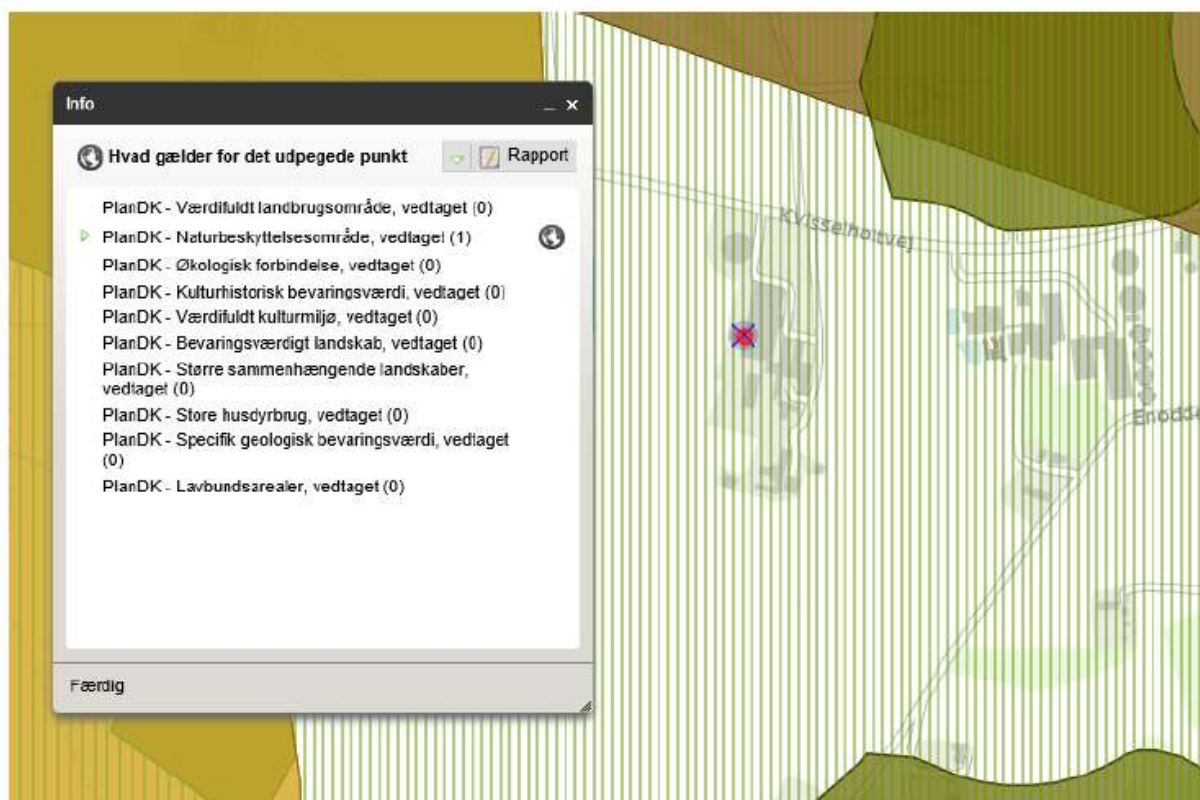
Info

_ ×

Hvad gælder for det udpegede punkt

Rapport

PlanDK - Værdifuldt landbrugsområde, vedtaget (0)
PlanDK - Naturbeskyttelsesområde, vedtaget (1)
PlanDK - Økologisk forbindelse, vedtaget (0)
PlanDK - Kulturhistorisk bevaringsværdi, vedtaget (0)
PlanDK - Værdifuldt kulturmiljø, vedtaget (0)
PlanDK - Bevaringsværdigt landskab, vedtaget (0)
PlanDK - Større sammenhængende landskaber, vedtaget (0)
PlanDK - Store husdyrbrug, vedtaget (0)
PlanDK - Specifik geologisk bevaringsværdi, vedtaget (0)
PlanDK - Lavbundsarealer, vedtaget (0)

Færdig

Kvisselholtvej

Enodde